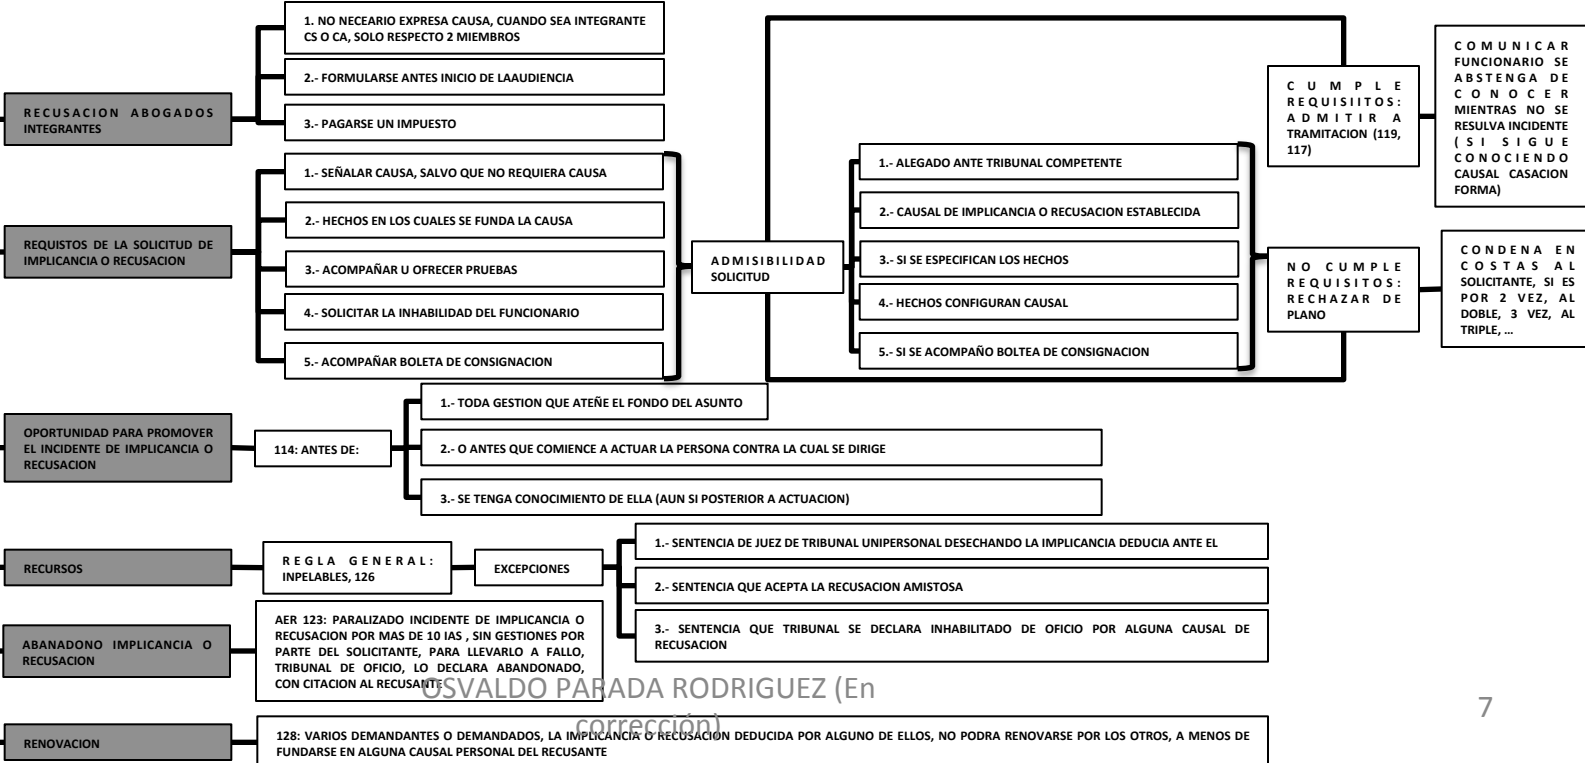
RECUSACION ABOGADOS INTEGRANTES

1. NO NECEARIO EXPRESA CAUSA, CUANDO SEA INTEGRANTE CS O CA, SOLO RESPECTO 2 MIEMBROS

2.- FORMULARSE ANTES INICIO DE LAAUDIENCIA

3.- PAGARSE UN IMPUESTO

REQUSTOS DE LA SOLICITUD DE IMPLICANCIA O RECUSACION

1.- SEÑALAR CAUSA, SALVO QUE NO REQUIERA CAUSA

2.- HECHOS EN LOS CUALES SE FUNDA LA CAUSA

3.- ACOMPAÑAR U OFRECER PRUEBAS

4.- SOLICITAR LA INHABILIDAD DEL FUNCIONARIO

5.- ACOMPAÑAR BOLETA DE CONSIGNACION

ADMISIBILIDAD SOLICITUD

1.- ALEGADO ANTE TRIBUNAL COMPETENTE

2.- CAUSAL DE IMPLICANCIA O RECUSACION ESTABLECIDA

3.- SI SE ESPECIFICAN LOS HECHOS

4.- HECHOS CONFIGURAN CAUSAL

5.- SI SE ACOMPAÑO BOLTEA DE CONSIGNACION

CUMPLE REQUISIITOS: ADMITIR A TRAMITACION (119, 117)

COMUNICAR FUNCIONARIO SE ABSTENGA DE CONOCER MIENTRAS NO SE RESULVA INCIDENTE (SI SIGUE CONOCIENDO CAUSAL CASACION FORMA)

NO CUMPLE REQUISITOS: RECHAZAR DE PLANO

CONDENA EN COSTAS AL SOLICITANTE, SI ES POR 2 VEZ, AL DOBLE, 3 VEZ, AL TRIPLE, …

OPORTUNIDAD PARA PROMOVER EL INCIDENTE DE IMPLICANCIA O RECUSACION

114: ANTES DE:

1.- TODA GESTION QUE ATEÑE EL FONDO DEL ASUNTO

2.- O ANTES QUE COMIENCE A ACTUAR LA PERSONA CONTRA LA CUAL SE DIRIGE

3.- SE TENGA CONOCIMIENTO DE ELLA (AUN SI POSTERIOR A ACTUACION)

RECURSOS

REGLA GENERAL: INPELABLES, 126

EXCEPCIONES

1.- SENTENCIA DE JUEZ DE TRIBUNAL UNIPERSONAL DESECHANDO LA IMPLICANCIA DEDUCIA ANTE EL

2.- SENTENCIA QUE ACEPTA LA RECUSACION AMISTOSA

3.- SENTENCIA QUE TRIBUNAL SE DECLARA INHABILITADO DE OFICIO POR ALGUNA CAUSAL DE RECUSACION

ABANADONO IMPLICANCIA O RECUSACION

AER 123: PARALIZADO INCIDENTE DE IMPLICANCIA O RECUSACION POR MAS DE 10 IAS , SIN GESTIONES POR PARTE DEL SOLICITANTE, PARA LLEVARLO A FALLO, TRIBUNAL DE OFICIO, LO DECLARA ABANDONADO, CON CITACION AL RECUSANTE

OSVALDO PARADA RODRIGUEZ (En corrección)

7

RENOVACION

128: VARIOS DEMANDANTES O DEMANDADOS, LA IMPLICANCIA O RECUSACION DEDUCIDA POR ALGUNO DE ELLOS, NO PODRA RENOVARSE POR LOS OTROS, A MENOS DE FUNDARSE EN ALGUNA CAUSAL PERSONAL DEL RECUSANTE